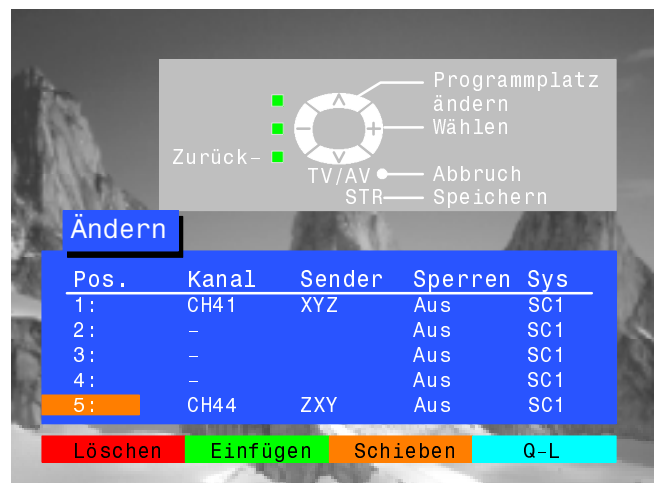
Programmplatz ändern
Wählen
Zurück
TV/AV
Abbruch
STR
Speichern

Ändern

| Pos. | Kanal | Sender | Sperren | Sys |
|---|---|---|---|---|
| 1: | CH41 | XYZ | Aus | SC1 |
| 2: | – | | Aus | SC1 |
| 3: | – | | Aus | SC1 |
| 4: | – | | Aus | SC1 |
| 5: | CH44 | ZXY | Aus | SC1 |

Löschen Einfügen Schieben Q-L